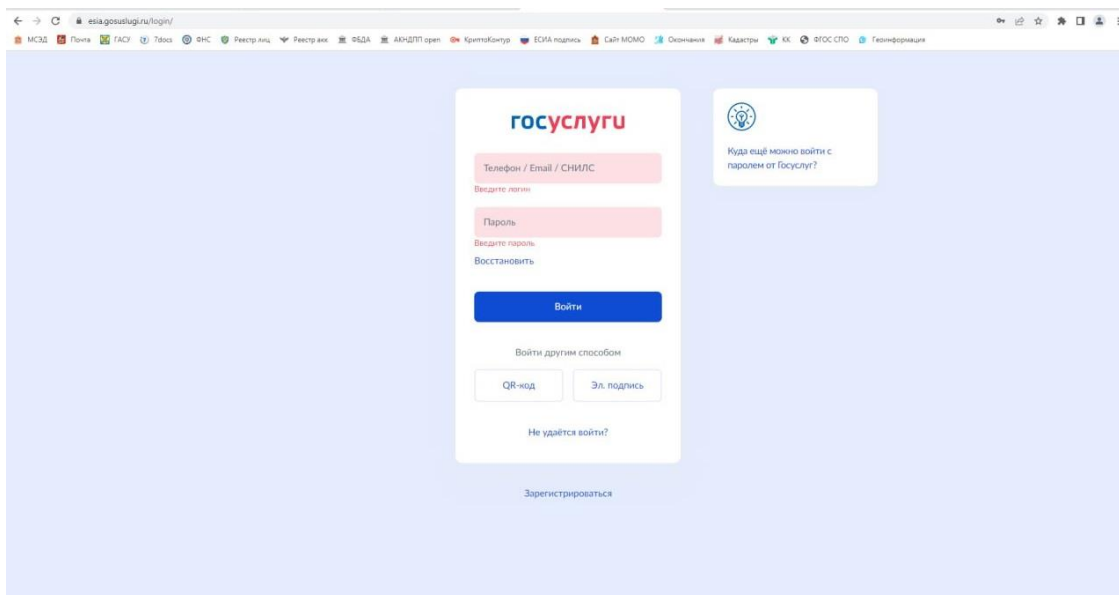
esia.gosuslugi.ru/login/

МСЭД Почта ГАСУ 7docs ФНС Реестр лиц Реестр акк ФБДА АКНДПП open КриптоКонтур ЕСИА подпись Сайт МОМО Окончания Кадастры КК ФГОС СПО Геоинформация

госуслуги

Телефон / Email / СНИЛС

Введите логин

Пароль

Введите пароль

Восстановить

Войти

Войти другим способом

QR-код

Эл. подпись

Не удаётся войти?

Зарегистрироваться

Куда ещё можно войти с паролем от Госуслуг?